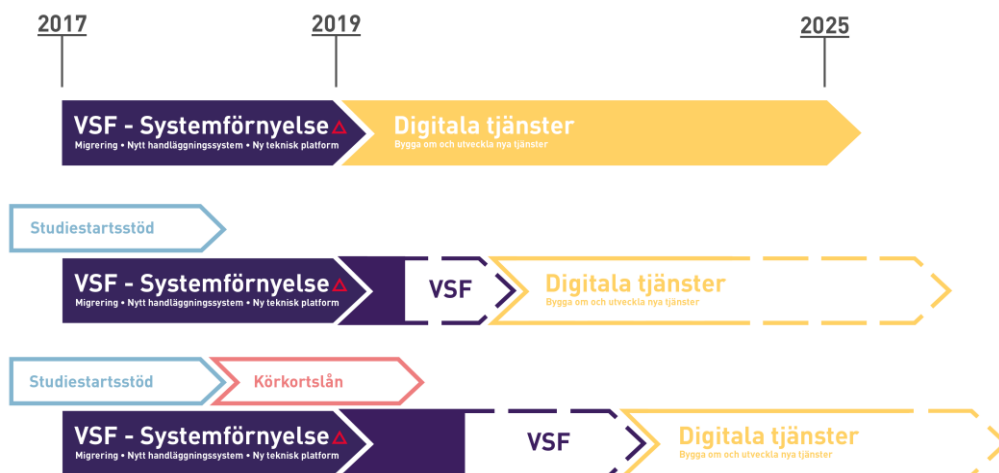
2017

2019

2025

VSF - Systemförnyelse
Migrering • Nytt handläggningssystem • Ny teknisk platform

Digitala tjänster
Bygga om och utveckla nya tjänster

Studiestartsstöd

VSF - Systemförnyelse
Migrering • Nytt handläggningssystem • Ny teknisk platform

VSF

Digitala tjänster
Bygga om och utveckla nya tjänster

Studiestartsstöd

Körkortslån

VSF - Systemförnyelse
Migrering • Nytt handläggningssystem • Ny teknisk platform

VSF

Digitala tjänster
Bygga om och utveckla nya tjänster